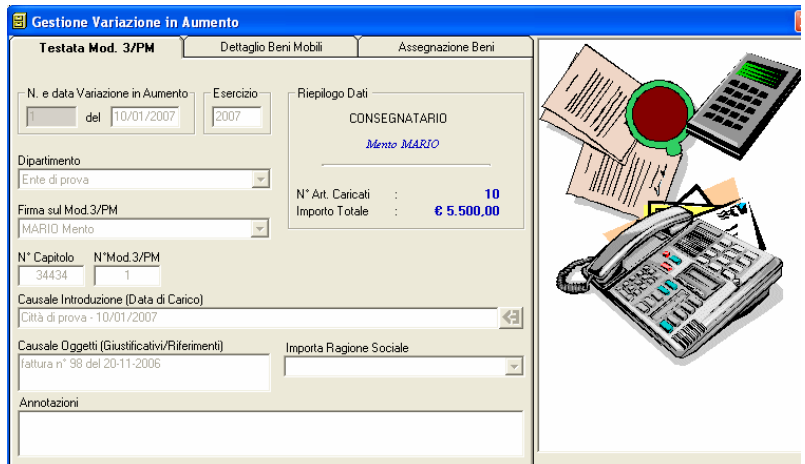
Gestione Variazione in Aumento

Testata Mod. 3/PM | Dettaglio Beni Mobili | Assegnazione Beni

N. e data Variazione in Aumento
1 del 10/01/2007

Esercizio
2007

Riepilogo Dati
CONSEGNATARIO
Mento MARIO

N° Art. Caricati : 10
Importo Totale : € 5.500,00

Dipartimento
Ente di prova

Firma sul Mod.3/PM
MARIO Mento

N° Capitolo
34434

N°Mod.3/PM
1

Causale Introduzione (Data di Carico)
Città di prova - 10/01/2007

Causale Oggetti (Giustificativi/Riferimenti)
fattura n° 98 del 20-11-2006

Importa Ragione Sociale

Annotazioni